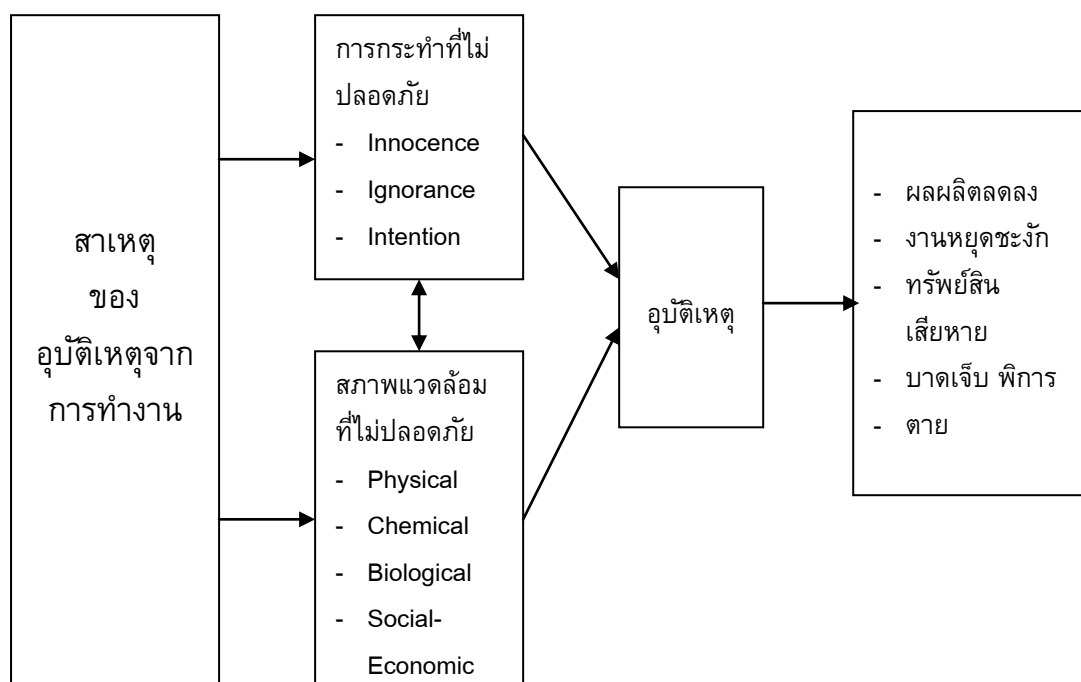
สาเหตุ
ของ
อุบัติเหตุจาก
การทำงาน

การกระทำที่ไม่ปลอดภัย
- Innocence
- Ignorance
- Intention

สภาพแวดล้อมที่ไม่ปลอดภัย
- Physical
- Chemical
- Biological
- Social-Economic

อุบัติเหตุ

- ผลผลิตลดลง
- งานหยุดชะงัก
- ทรัพย์สินเสียหาย
- บาดเจ็บ พิการ
- ตาย